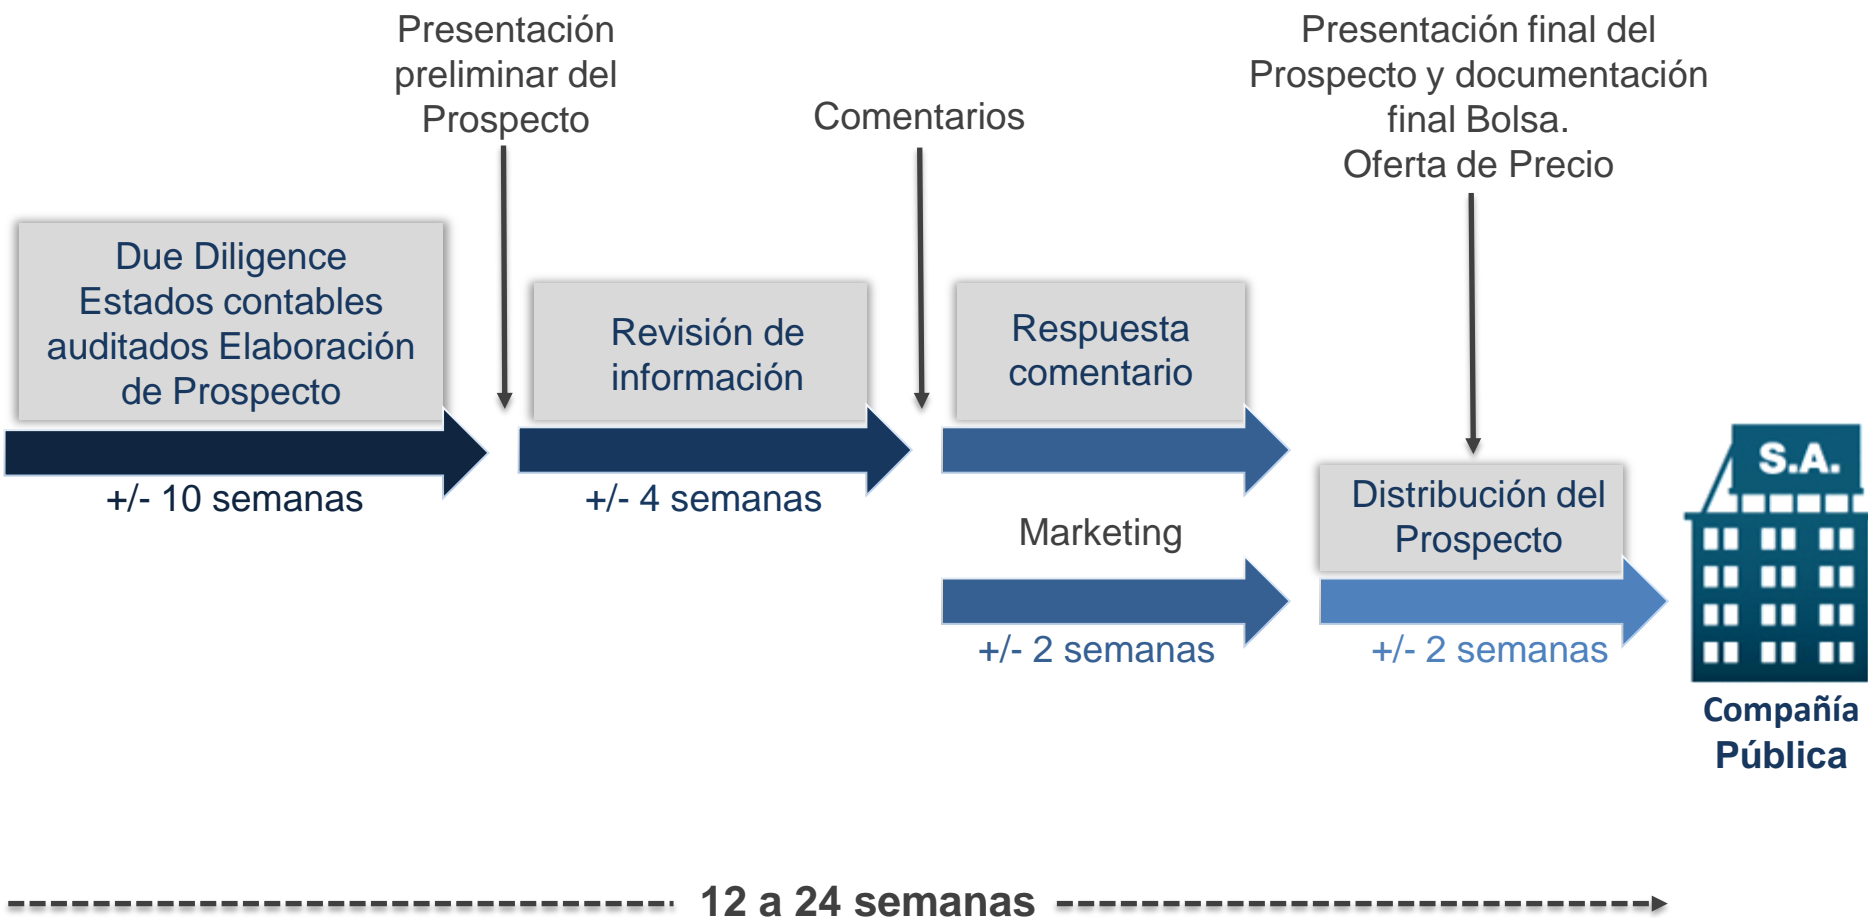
Presentación preliminar del Prospecto

Comentarios

Presentación final del Prospecto y documentación final Bolsa.
Oferta de Precio

Due Diligence
Estados contables auditados Elaboración de Prospecto

+/- 10 semanas

Revisión de información

+/- 4 semanas

Respuesta comentario

Marketing

+/- 2 semanas

Distribución del Prospecto

+/- 2 semanas

S.A.

Compañía Pública

12 a 24 semanas